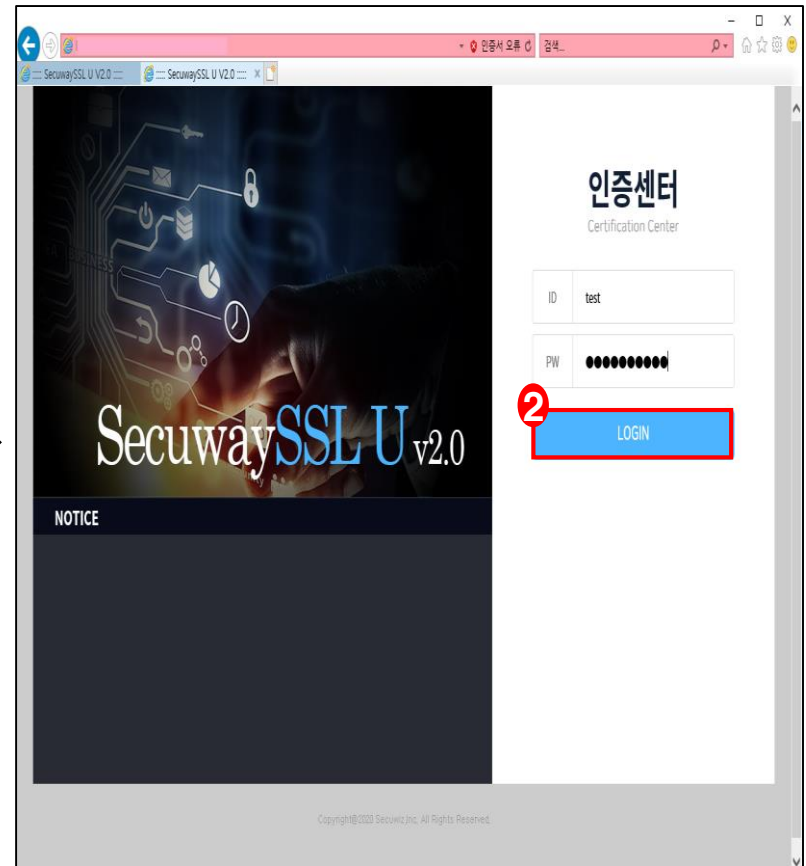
인증서 오류
검색...

:::: SecuwaySSL U V2.0 ::::
:::: SecuwaySSL U V2.0 ::::

BUSINESS

SecuwaySSL U v2.0

NOTICE

인증센터
Certification Center

ID test

PW ●●●●●●●●●●

2

LOGIN

Copyright@2020 Secuwiz Inc. All Rights Reserved.